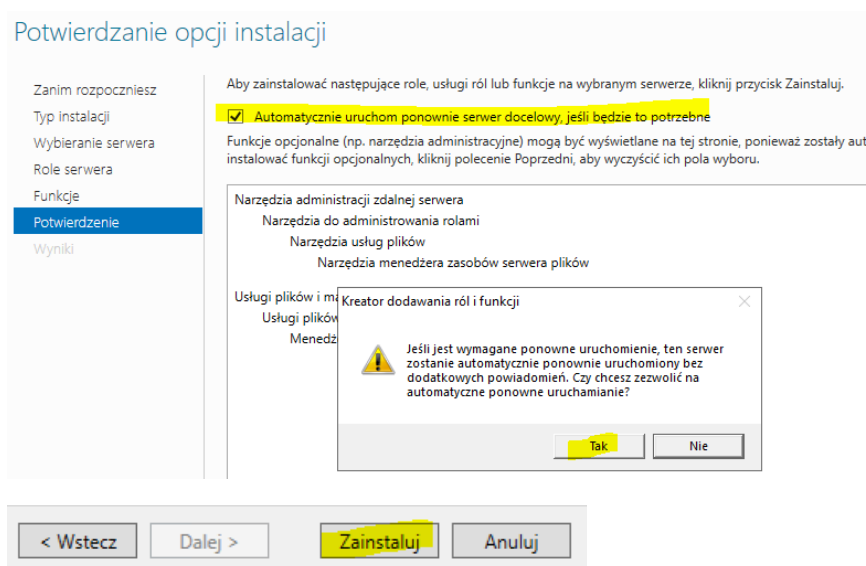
Potwierdzanie opcji instalacji

Zanim rozpoczniesz
Typ instalacji
Wybieranie serwera
Role serwera
Funkcje
Potwierdzenie
Wyniki

Aby zainstalować następujące role, usługi ról lub funkcje na wybranym serwerze, kliknij przycisk Zainstaluj.

Automatycznie uruchom ponownie serwer docelowy, jeśli będzie to potrzebne

Funkcje opcjonalne (np. narzędzia administracyjne) mogą być wyświetlane na tej stronie, ponieważ zostały aut instalować funkcji opcjonalnych, kliknij polecenie Poprzedni, aby wyczyścić ich pola wyboru.

Narzędzia administracji zdalnej serwera
Narzędzia do administrowania rolami
Narzędzia usług plików
Narzędzia menedżera zasobów serwera plików

Usługi plików i ma
Usługi plików
Menedż

Kreator dodawania ról i funkcji

Jeśli jest wymagane ponowne uruchomienie, ten serwer zostanie automatycznie ponownie uruchomiony bez dodatkowych powiadomień. Czy chcesz zezwolić na automatyczne ponowne uruchamianie?

Tak
Nie

< Wstecz
Dalej >
Zainstaluj
Anuluj